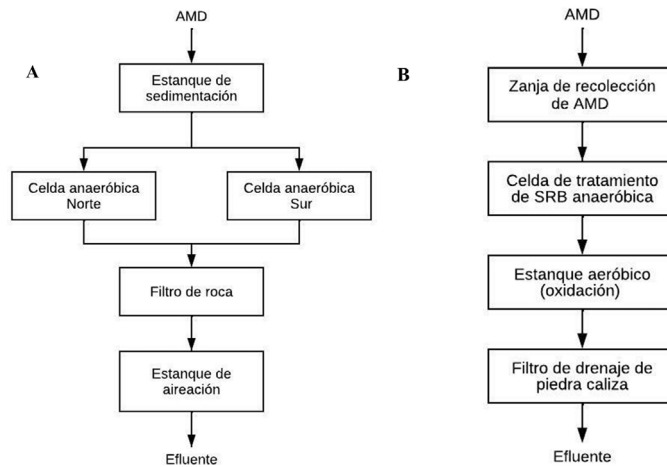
A

AMD

Estanque de sedimentación

Celda anaeróbica Norte

Celda anaeróbica Sur

Filtro de roca

Estanque de aireación

Efluente

B

AMD

Zanja de recolección de AMD

Celda de tratamiento de SRB anaeróbica

Estanque aeróbico (oxidación)

Filtro de drenaje de piedra caliza

Efluente